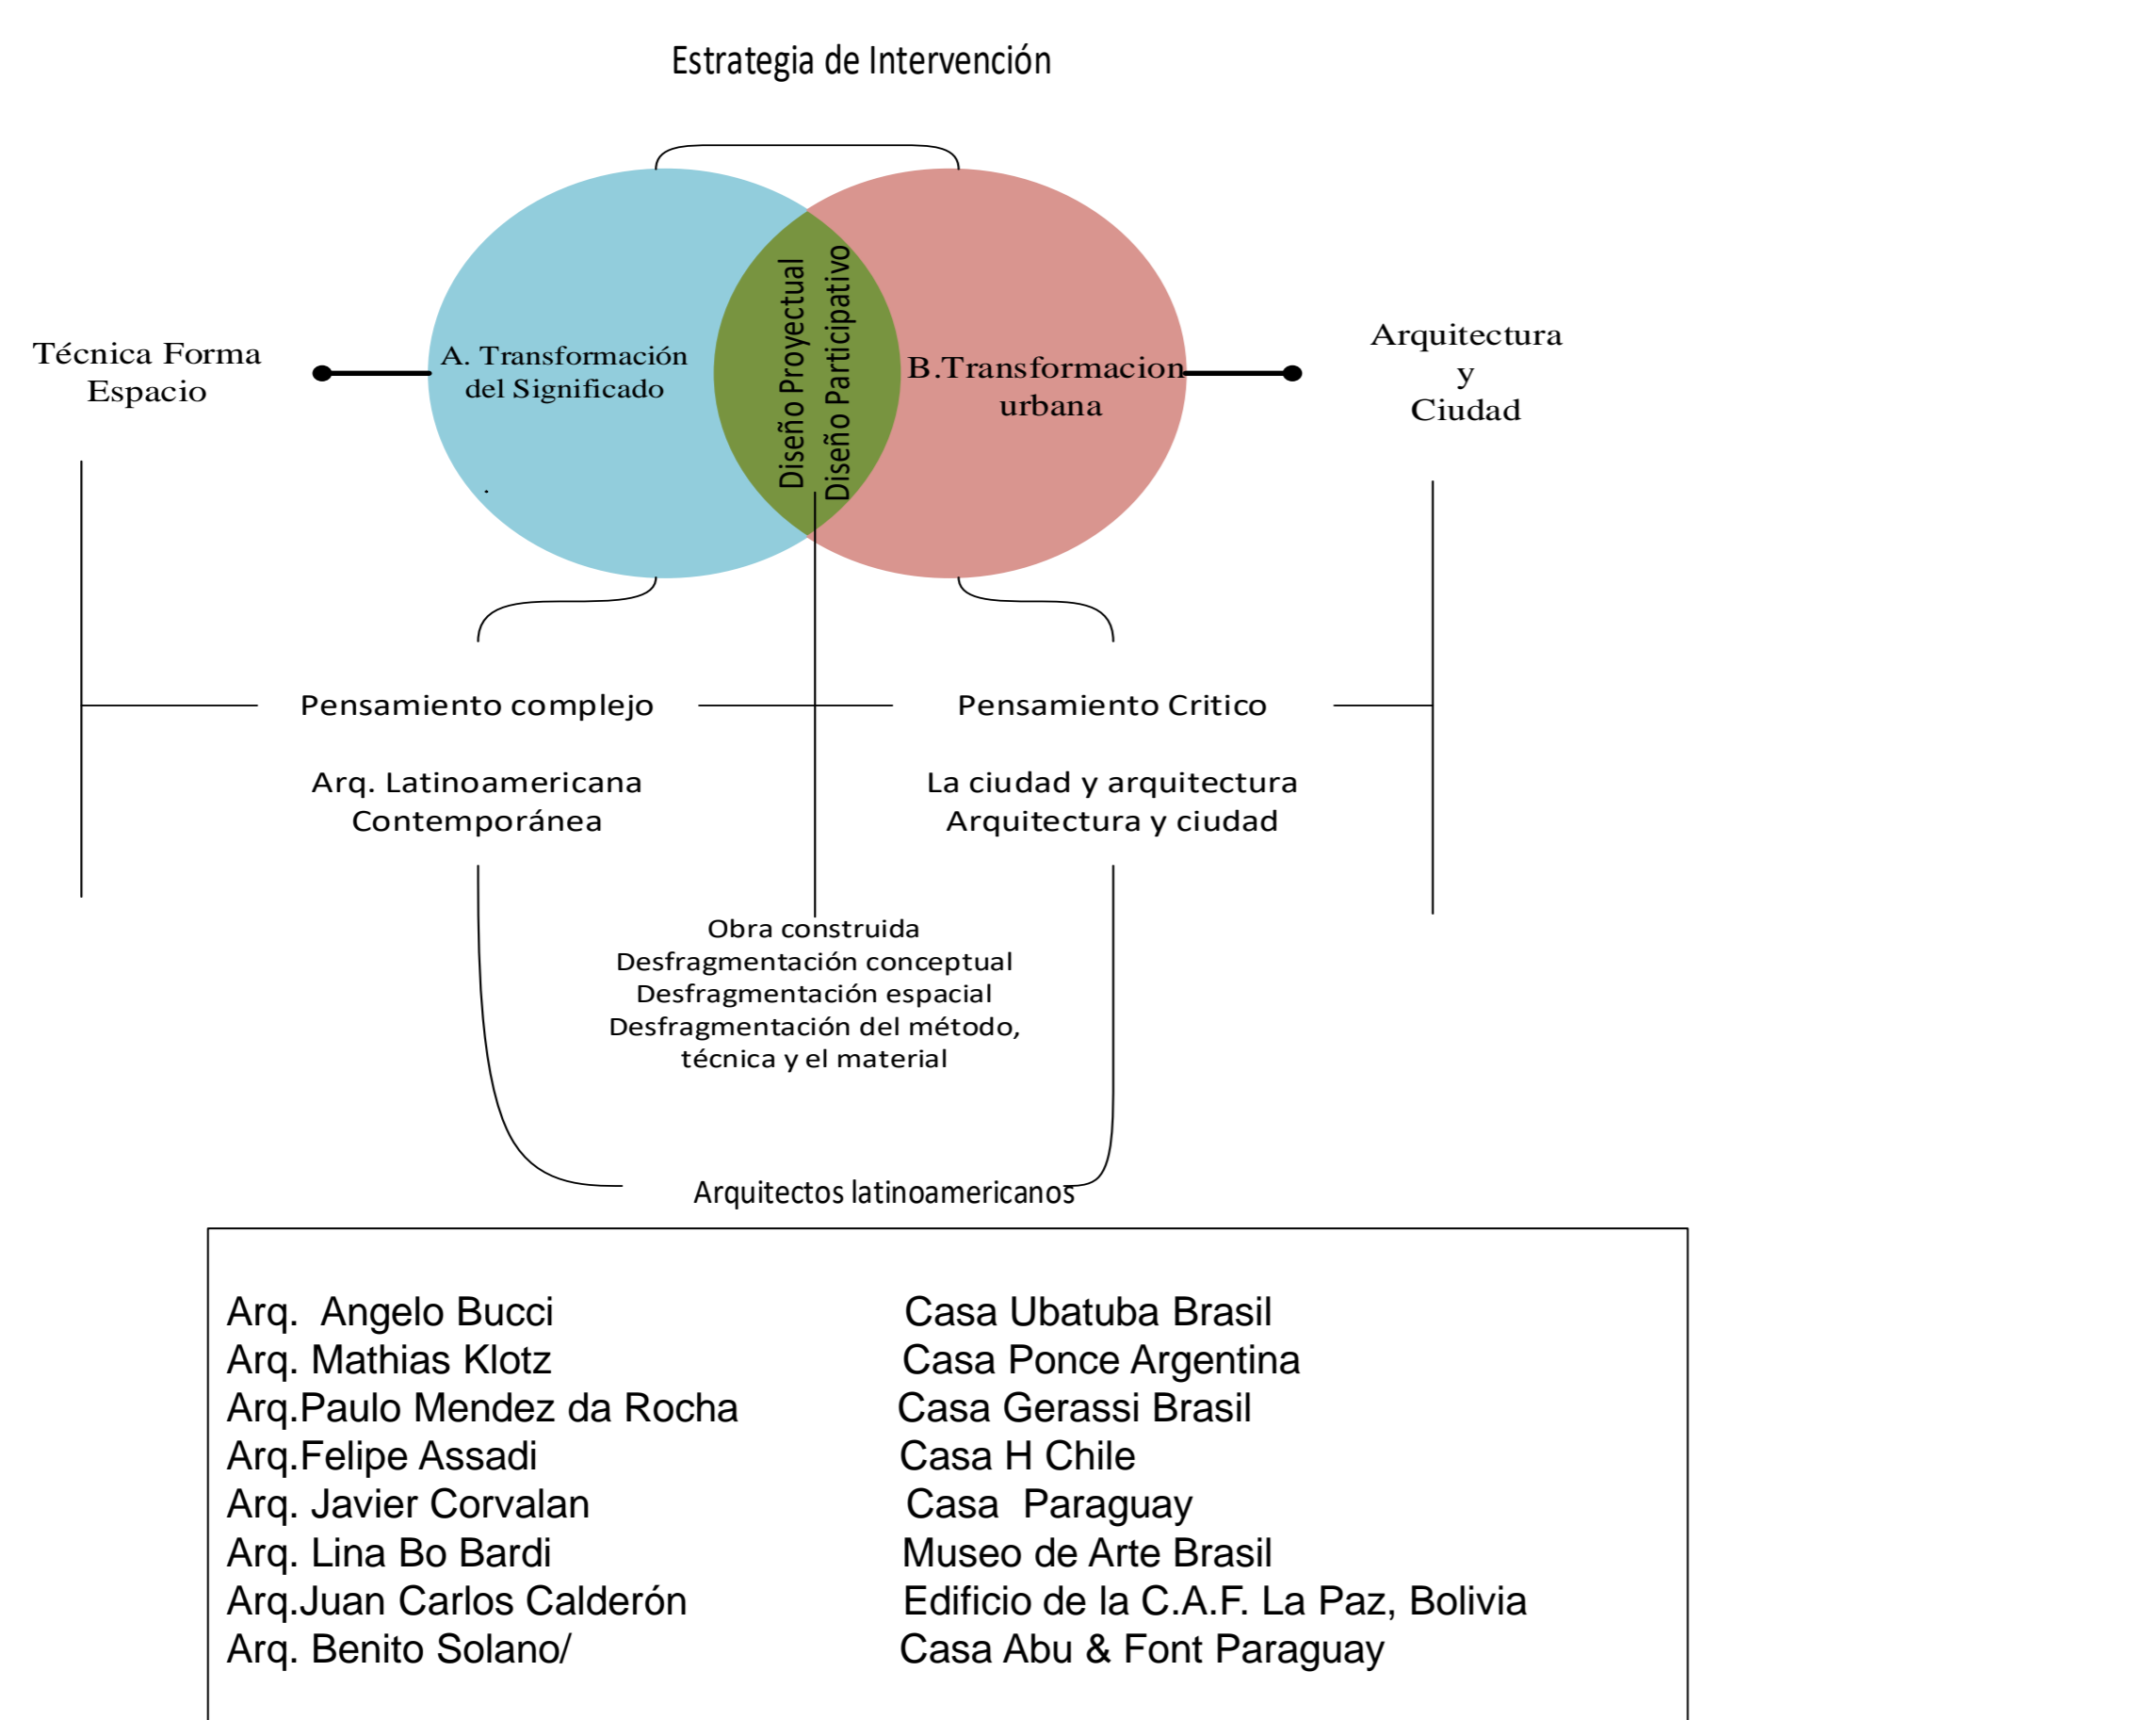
Estrategia de Intervención

Técnica Forma
Espacio

A. Transformación
del Significado

Diseño Proyectual
Diseño Participativo

B.Transformacion
urbana

Arquitectura
y
Ciudad

Pensamiento complejo

Arq. Latinoamericana
Contemporánea

Pensamiento Critico

La ciudad y arquitectura
Arquitectura y ciudad

Obra construida
Desfragmentación conceptual
Desfragmentación espacial
Desfragmentación del método,
técnica y el material

Arquitectos latinoamericanos

| | |
|---|---|
| Arq. Angelo Bucci | Casa Ubatuba Brasil |
| Arq. Mathias Klotz | Casa Ponce Argentina |
| Arq.Paulo Mendez da Rocha | Casa Gerassi Brasil |
| Arq.Felipe Assadi | Casa H Chile |
| Arq. Javier Corvalan | Casa Paraguay |
| Arq. Lina Bo Bardi | Museo de Arte Brasil |
| Arq.Juan Carlos Calderón | Edificio de la C.A.F. La Paz, Bolivia |
| Arq. Benito Solano/ | Casa Abu & Font Paraguay |